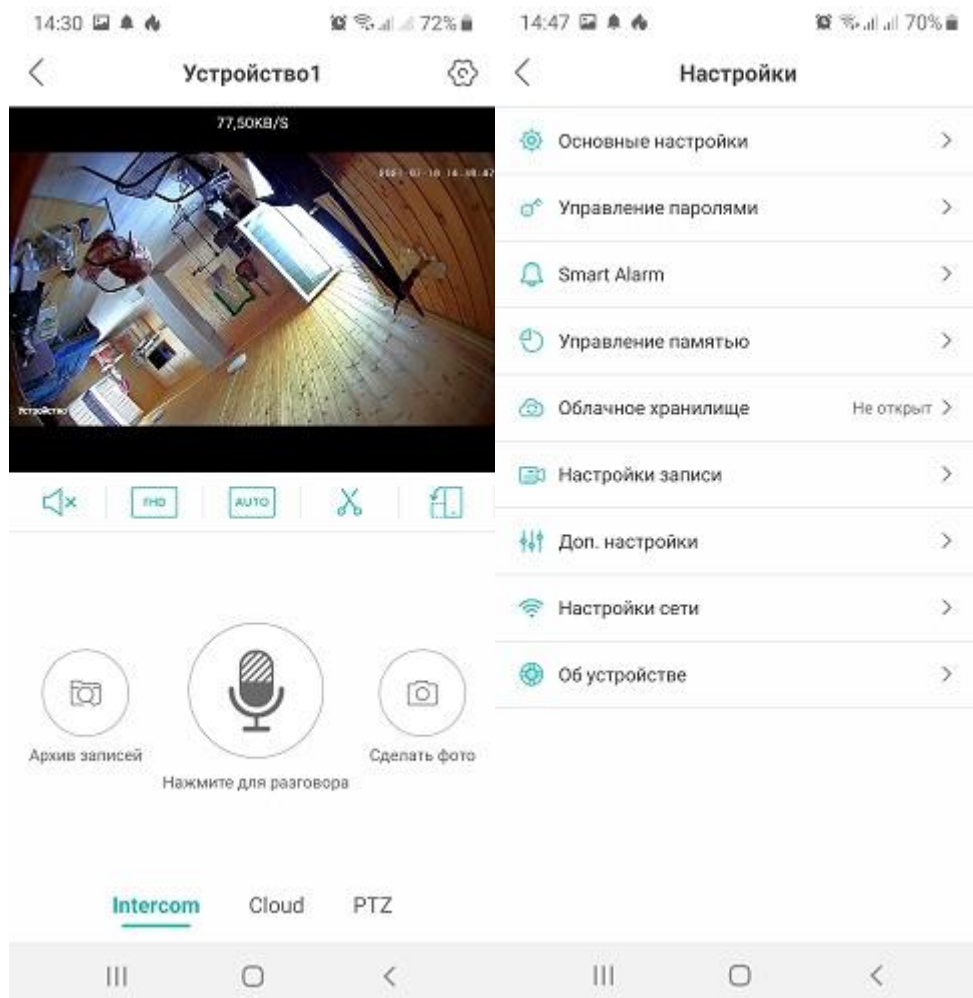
14:30 72%

Устройство1

77,50KB/S

2021-07-18 14:30:47

Устройство

FHD AUTO

Архив записей

Нажмите для разговора

Сделать фото

Intercom Cloud PTZ

14:47 70%

Настройки

Основные настройки

Управление паролями

Smart Alarm

Управление памятью

Облачное хранилище Не открыт

Настройки записи

Доп. настройки

Настройки сети

Об устройстве